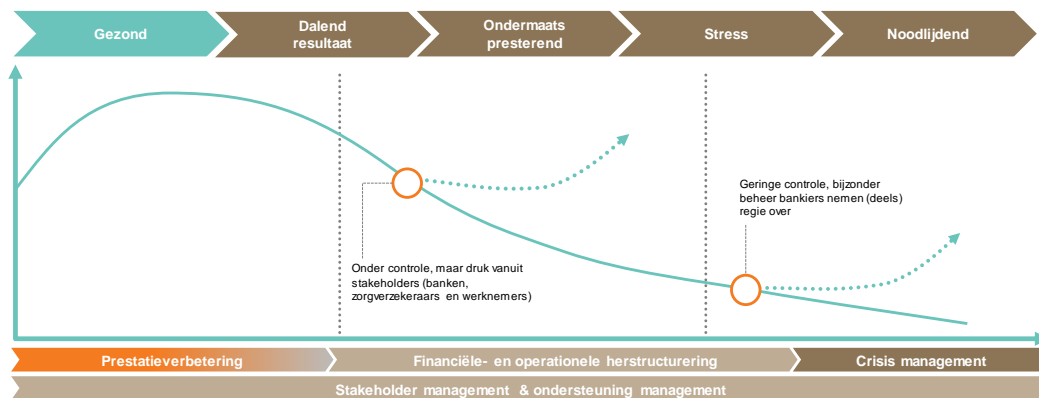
Gezond

Dalend resultaat

Ondermaats presterend

Stress

Noodlijdend

Onder controle, maar druk vanuit stakeholders (banken, zorgverzekeraars en werknemers)

Geringe controle, bijzonder beheer bankiers nemen (deels) regie over

Prestatieverbetering

Financiële- en operationele herstructurering

Crisis management

Stakeholder management & ondersteuning management